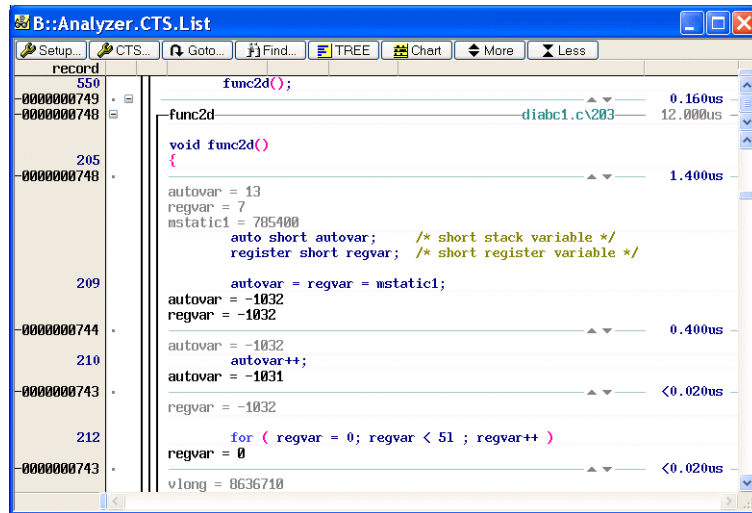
B::Analyzer.CTS.List

Setup... CTS... Goto... Find... TREE Chart More Less

record

550 func2d();

-0000000749 0.160us

-0000000748 func2d diabc1.c\203 12.000us

void func2d()

205 {

-0000000748 1.400us

autovar = 13
regvar = 7
mstatic1 = 785400

auto short autovar; /* short stack variable */
register short regvar; /* short register variable */

209 autovar = regvar = mstatic1;

autovar = -1032
regvar = -1032

-0000000744 0.400us

autovar = -1032

210 autovar++;

autovar = -1031

-0000000743 <0.020us

regvar = -1032

212 for ( regvar = 0; regvar < 5l ; regvar++ )

regvar = 0

-0000000743 <0.020us

vlong = 8636710